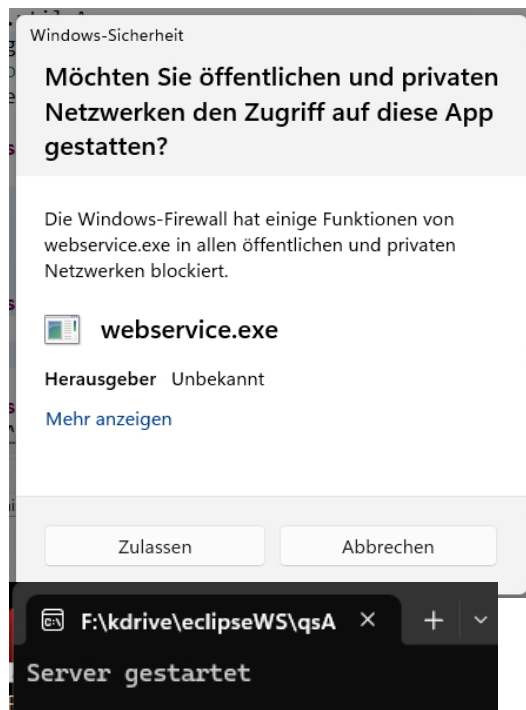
Windows-Sicherheit

Möchten Sie öffentlichen und privaten Netzwerken den Zugriff auf diese App gestatten?

Die Windows-Firewall hat einige Funktionen von webservice.exe in allen öffentlichen und privaten Netzwerken blockiert.

webservice.exe

Herausgeber Unbekannt

Mehr anzeigen

Zulassen

Abbrechen

F:\kdrive\eclipseWS\qsA ×

+

Server gestartet